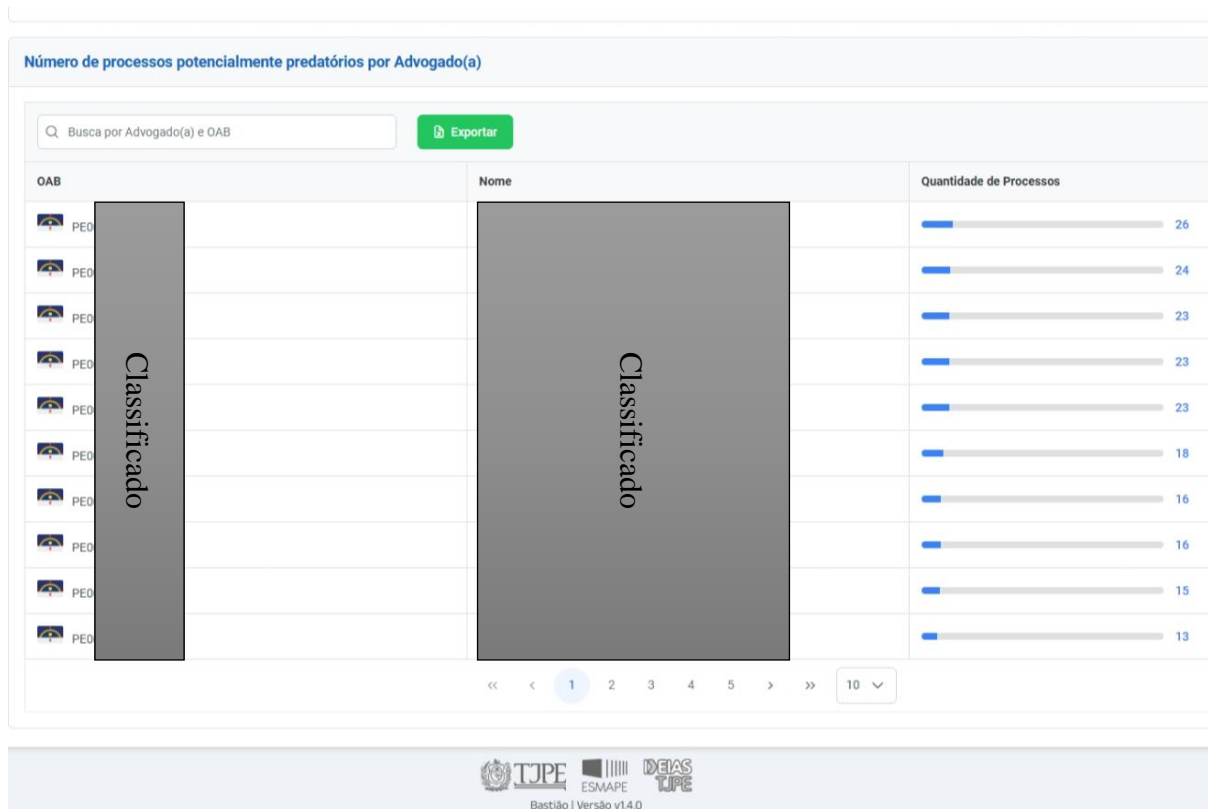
Número de processos potencialmente predatórios por Advogado(a)

Busca por Advogado(a) e OAB

Exportar

| OAB | Nome | Quantidade de Processos |
|---|---|---|
| PE0 | | 26 |
| PE0 | | 24 |
| PE0 | | 23 |
| PE0 | | 23 |
| PE0 | | 23 |
| PE0 | | 18 |
| PE0 | | 16 |
| PE0 | | 16 |
| PE0 | | 15 |
| PE0 | | 13 |

Classificado

Classificado

« ‹ 1 2 3 4 5 › » 10

TJPE ESMAPE IDEIAS TJPE

Bastião | Versão v1.4.0